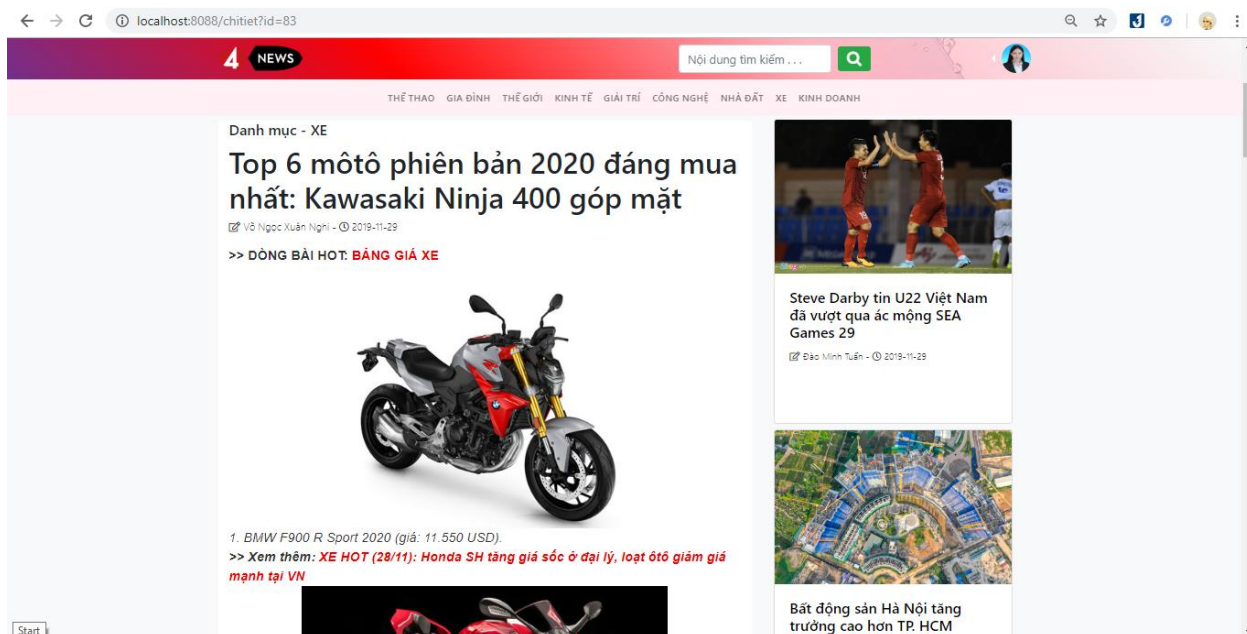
localhost:8088/chitiet?id=83

4 NEWS

Nội dung tìm kiếm . . .

THỂ THAO GIA ĐÌNH THẾ GIỚI KINH TẾ GIẢI TRÍ CÔNG NGHỆ NHÀ ĐẤT XE KINH DOANH

Danh mục - XE

Top 6 môtô phiên bản 2020 đáng mua nhất: Kawasaki Ninja 400 góp mặt

Võ Ngọc Xuân Nghi - 2019-11-29

>> DÒNG BÀI HOT: BẢNG GIÁ XE

1. BMW F900 R Sport 2020 (giá: 11.550 USD).

>> Xem thêm: XE HOT (28/11): Honda SH tăng giá sốc ở đại lý, loạt ôtô giảm giá mạnh tại VN

Steve Darby tin U22 Việt Nam đã vượt qua ác mộng SEA Games 29

Đào Minh Tuấn - 2019-11-29

Bất động sản Hà Nội tăng trưởng cao hơn TP. HCM

Start